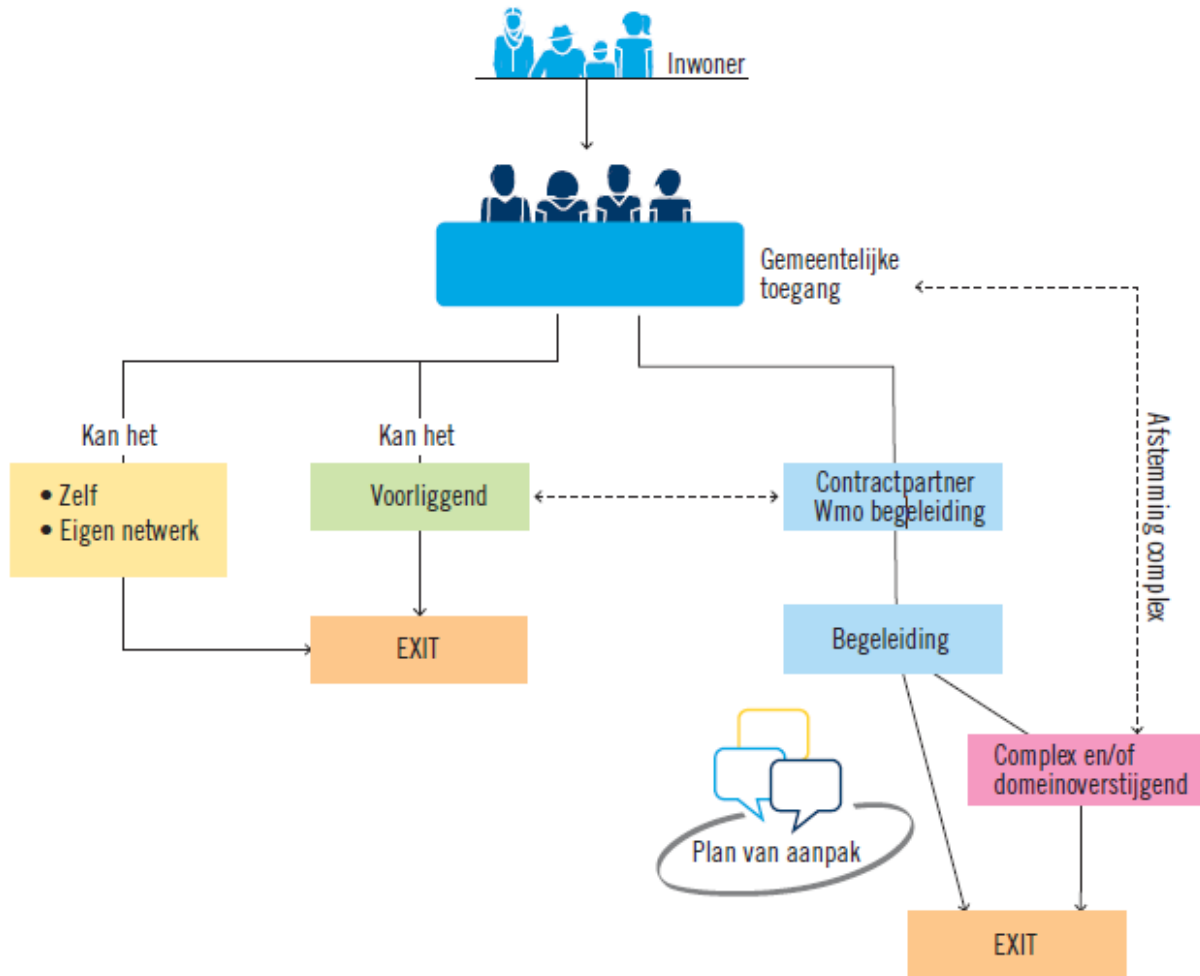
Inwoner

Gemeentelijke toegang

Kan het

Kan het

• Zelf
• Eigen netwerk

Voorliggend

Contractpartner Wmo begeleiding

Afstemming complex

EXIT

Begeleiding

Complex en/of domeinoverstijgend

Plan van aanpak

EXIT